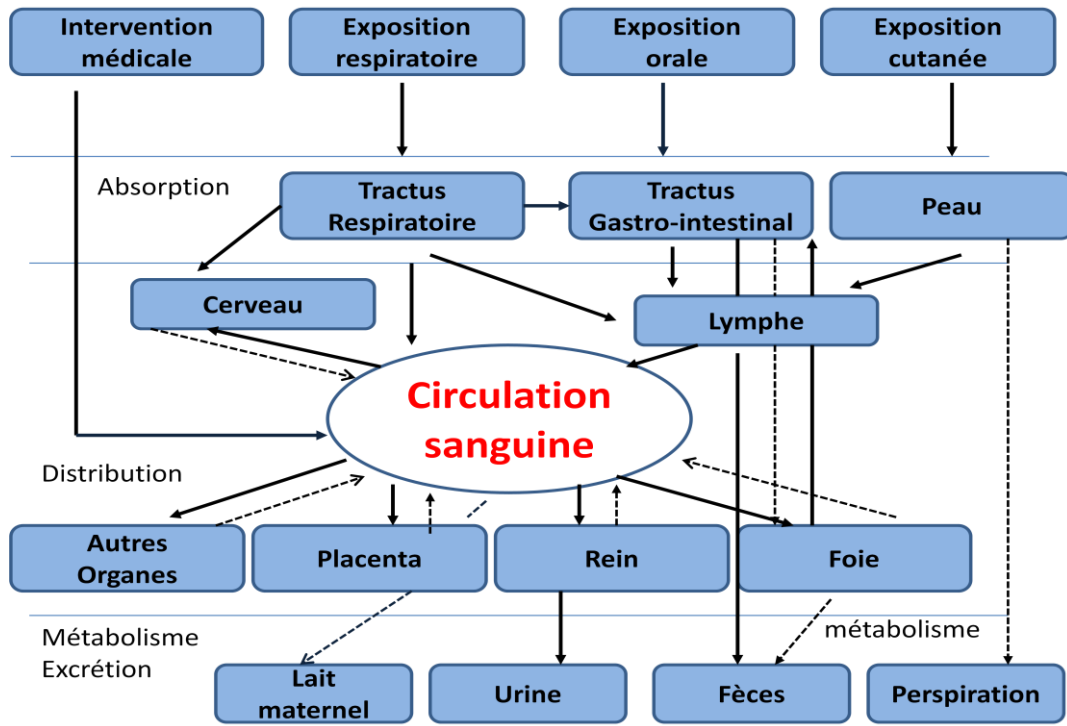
Intervention médicale

Exposition respiratoire

Exposition orale

Exposition cutanée

Absorption

Tractus Respiratoire

Tractus Gastro-intestinal

Peau

Cerveau

Lymphe

Circulation sanguine

Distribution

Autres Organes

Placenta

Rein

Foie

Métabolisme Excrétion

métabolisme

Lait maternel

Urine

Fèces

Perspiration